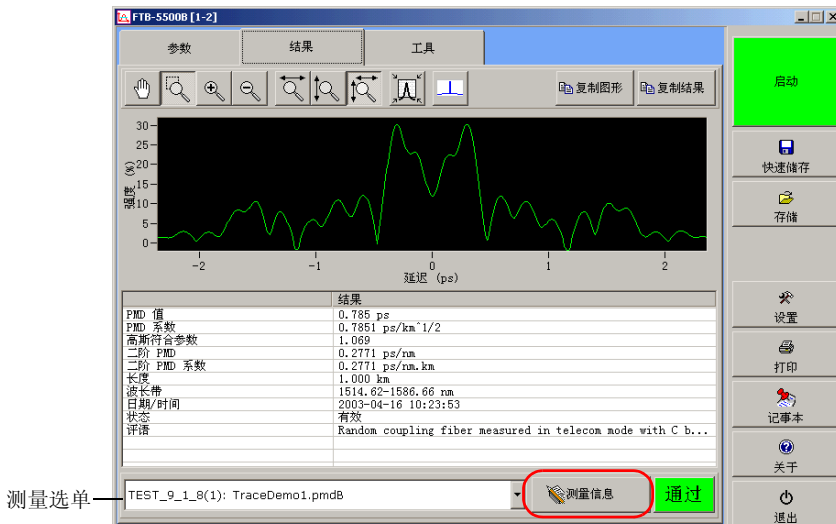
FTB-5500B [1-2]

参数 结果 工具

复制图形 复制结果

启动

快速储存

存储

30
25
20
15
10
5
0

强度 (%)

-2 -1 0 1 2

延迟 (ps)

|  | 结果 |
|---|---|
| PMD 值 | 0.785 ps |
| PMD 系数 | 0.7851 ps/km^1/2 |
| 高斯符合参数 | 1.069 |
| 二阶 PMD | 0.2771 ps/nm |
| 二阶 PMD 系数 | 0.2771 ps/nm.km |
| 长度 | 1.000 km |
| 波长带 | 1514.62-1586.66 nm |
| 日期/时间 | 2003-04-16 10:23:53 |
| 状态 | 有效 |
| 评语 | Random coupling fiber measured in telecom mode with C b... |

设置

打印

记事本

关于

测量选单

TEST_9_1_8(1): TraceDemo1.pmdB

测量信息

通过

退出